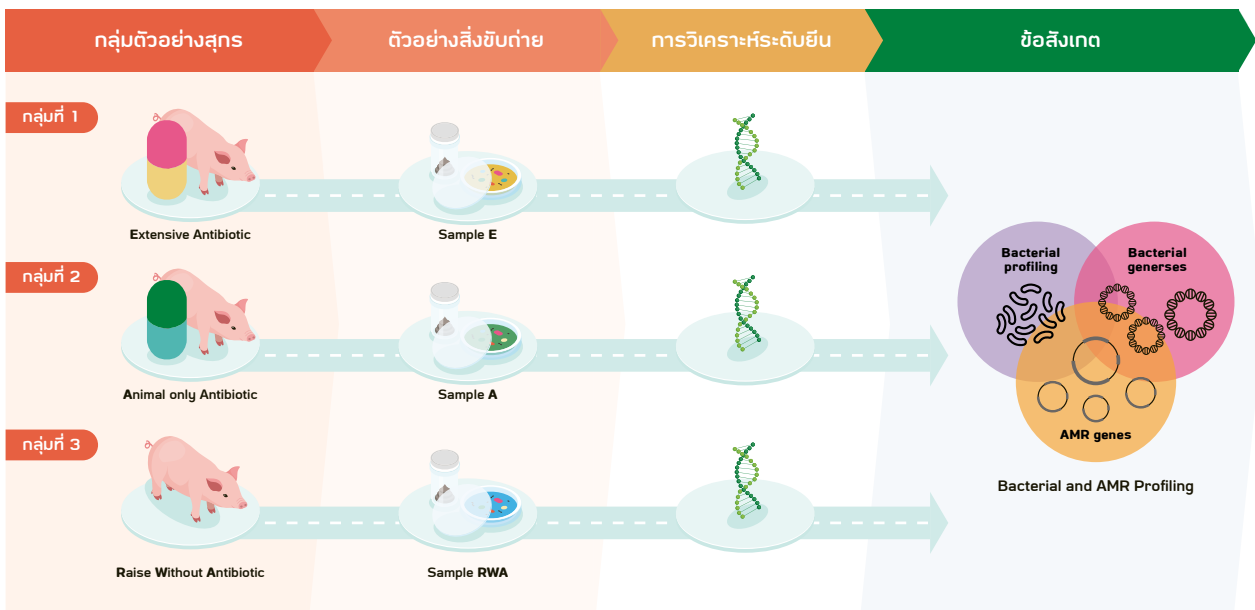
กลุ่มตัวอย่างสุกร

ตัวอย่างสิ่งขับถ่าย

การวิเคราะห์ระดับยีน

ข้อสังเกต

กลุ่มที่ 1

Extensive Antibiotic

Sample E

กลุ่มที่ 2

Animal only Antibiotic

Sample A

กลุ่มที่ 3

Raise Without Antibiotic

Sample RWA

Bacterial profiling

Bacterial generses

AMR genes

Bacterial and AMR Profiling